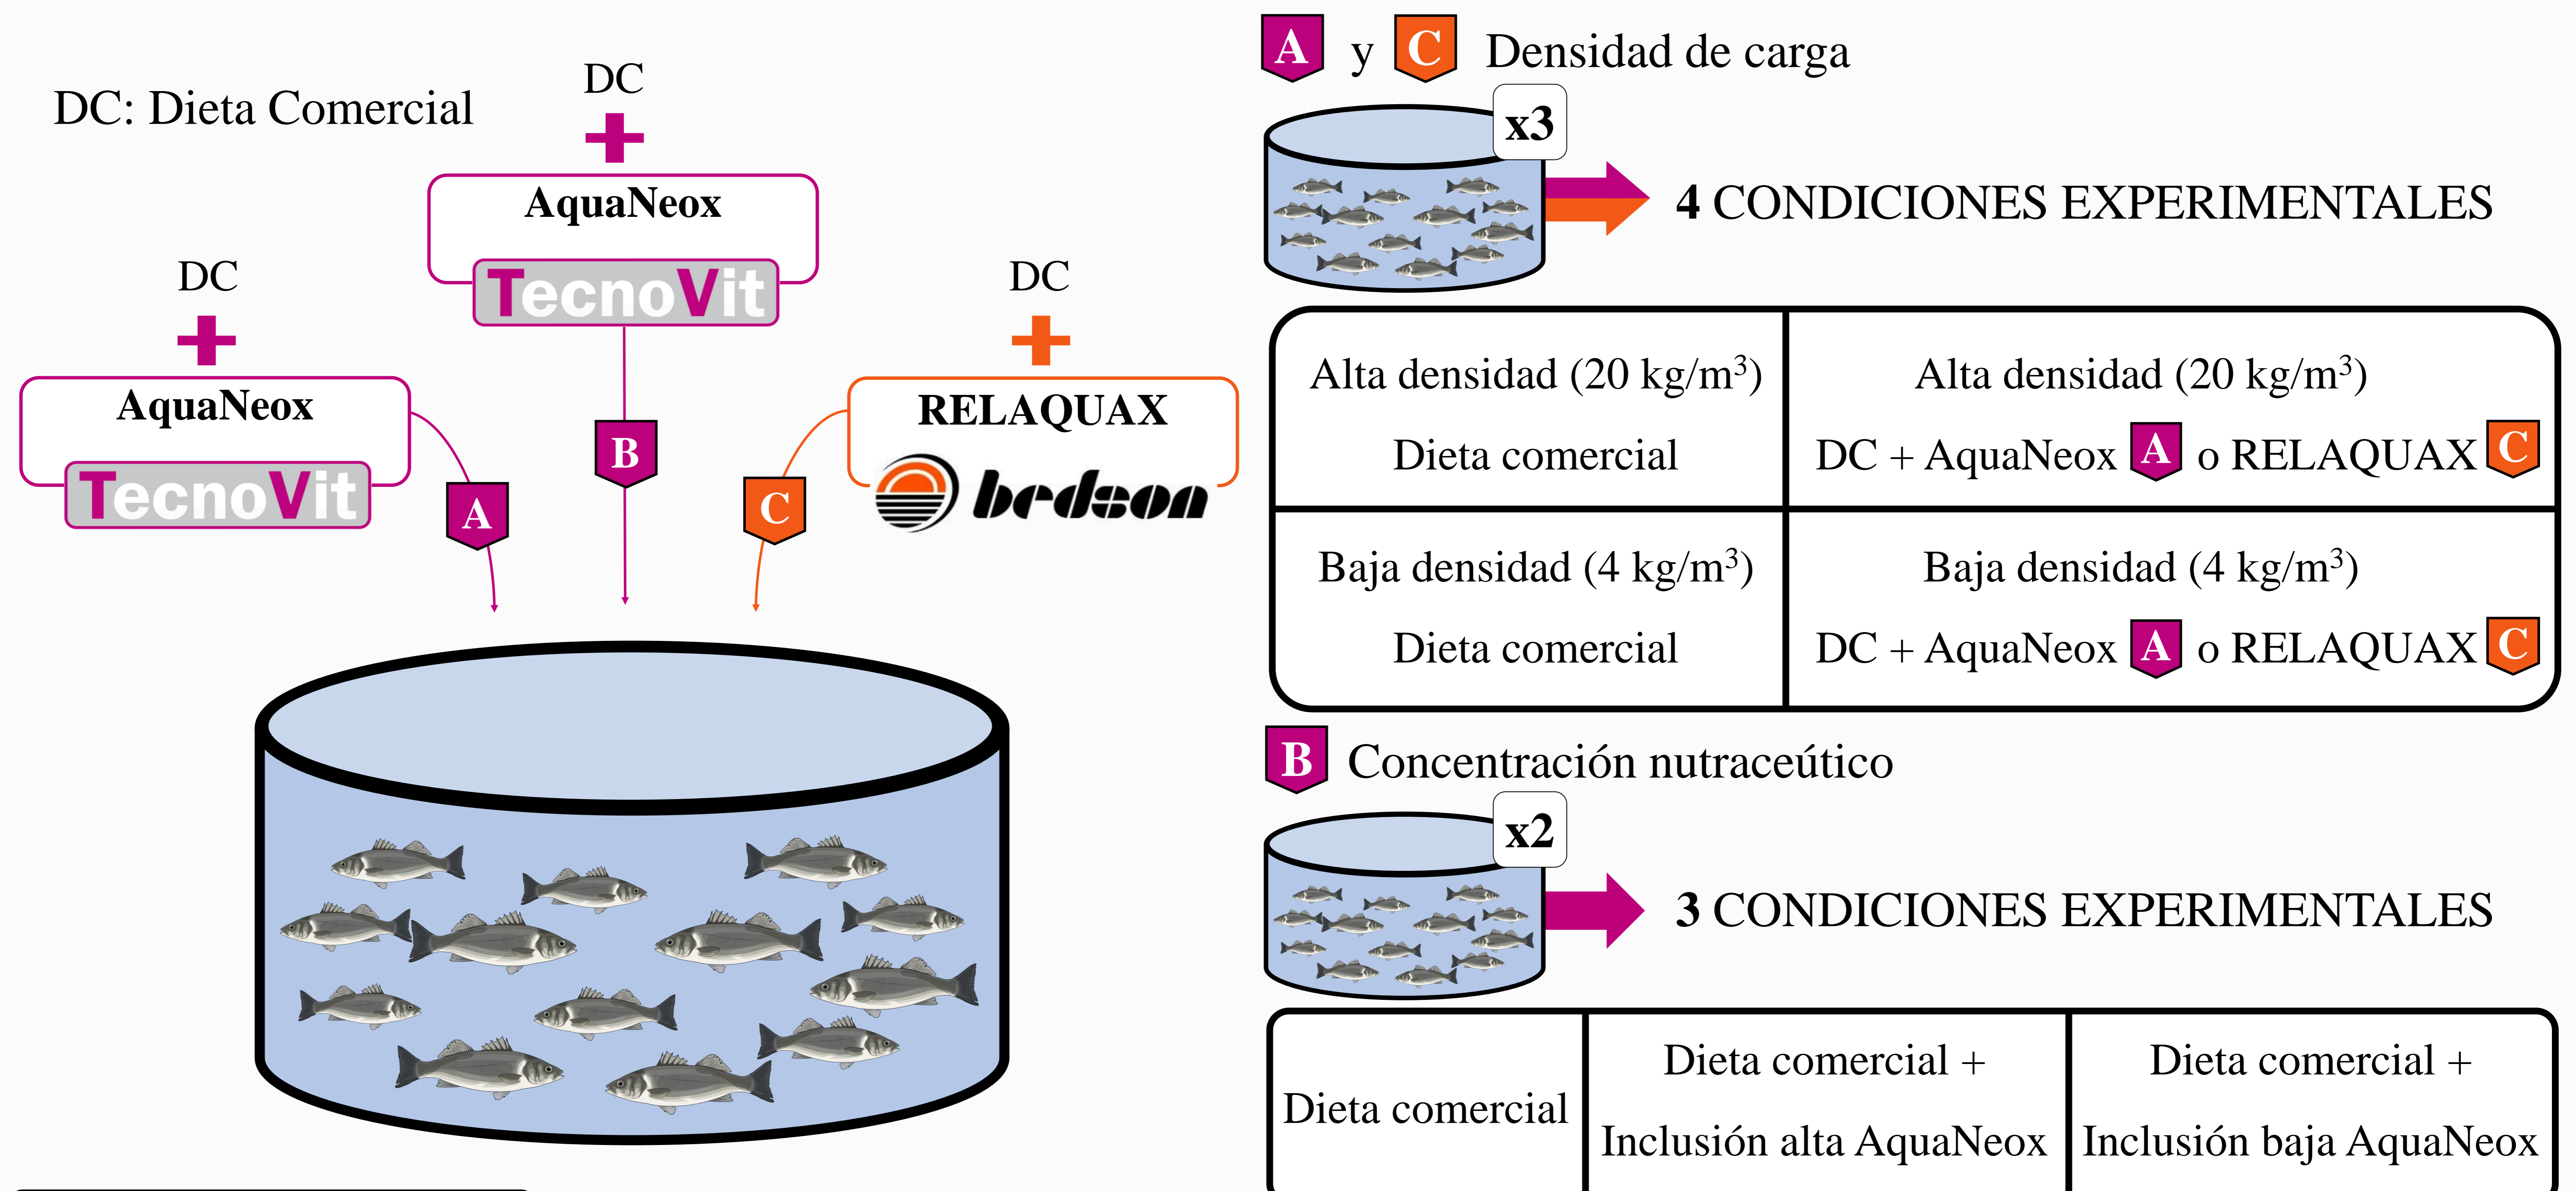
DC: Dieta Comercial

DC
+
AquaNeox
TecnoVit

DC
+
AquaNeox
TecnoVit

DC
+
RELAQUAX
bedson

A
B
C

A y C Densidad de carga

x3

4 CONDICIONES EXPERIMENTALES

| Alta densidad (20 kg/m$^3$) Dieta comercial | Alta densidad (20 kg/m$^3$) DC + AquaNeox A o RELAQUAX C |
|---|---|
| Baja densidad (4 kg/m$^3$) Dieta comercial | Baja densidad (4 kg/m$^3$) DC + AquaNeox A o RELAQUAX C |

B Concentración nutraceútico

x2

3 CONDICIONES EXPERIMENTALES

| Dieta comercial | Dieta comercial + Inclusión alta AquaNeox | Dieta comercial + Inclusión baja AquaNeox |
|---|---|---|